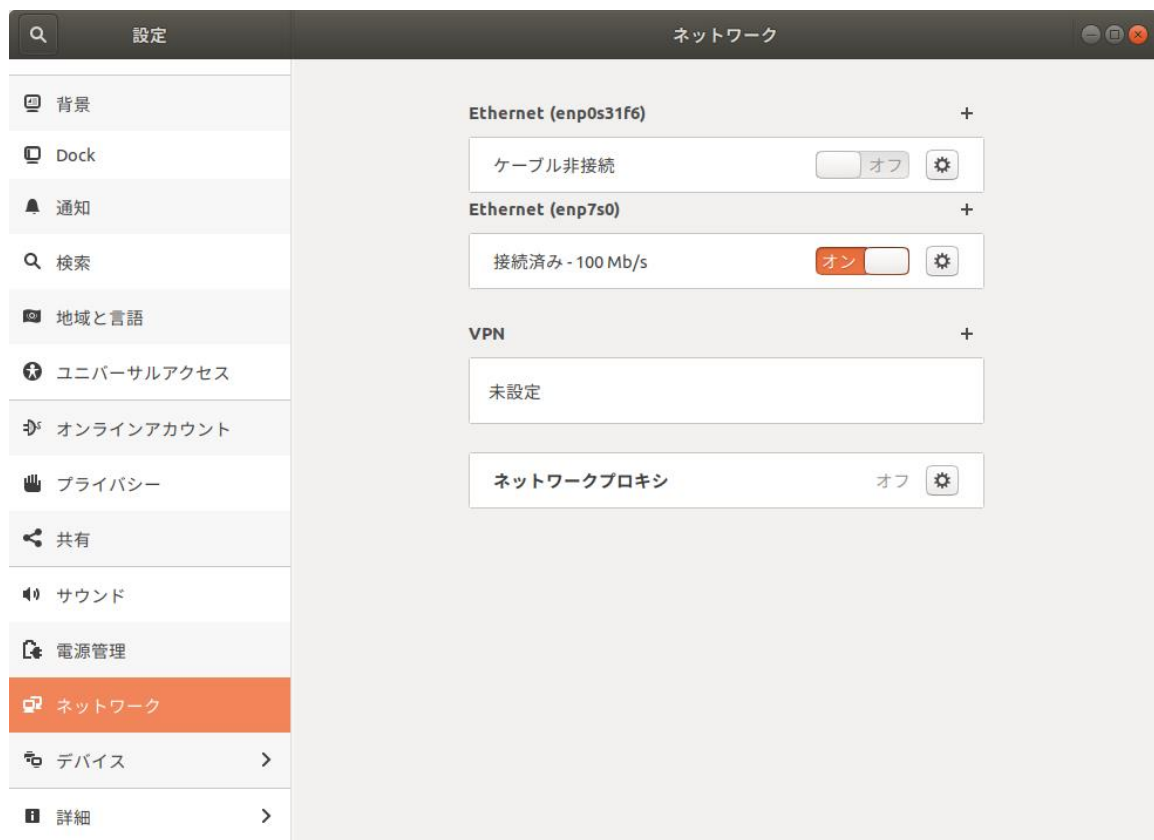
設定

ネットワーク

背景
Dock
通知
検索
地域と言語
ユニバーサルアクセス
オンラインアカウント
プライバシー
共有
サウンド
電源管理
ネットワーク
デバイス >
詳細 >

Ethernet (enp0s31f6) +
ケーブル非接続 オフ

Ethernet (enp7s0) +
接続済み - 100 Mb/s オン

VPN +
未設定

ネットワークプロキシ オフ